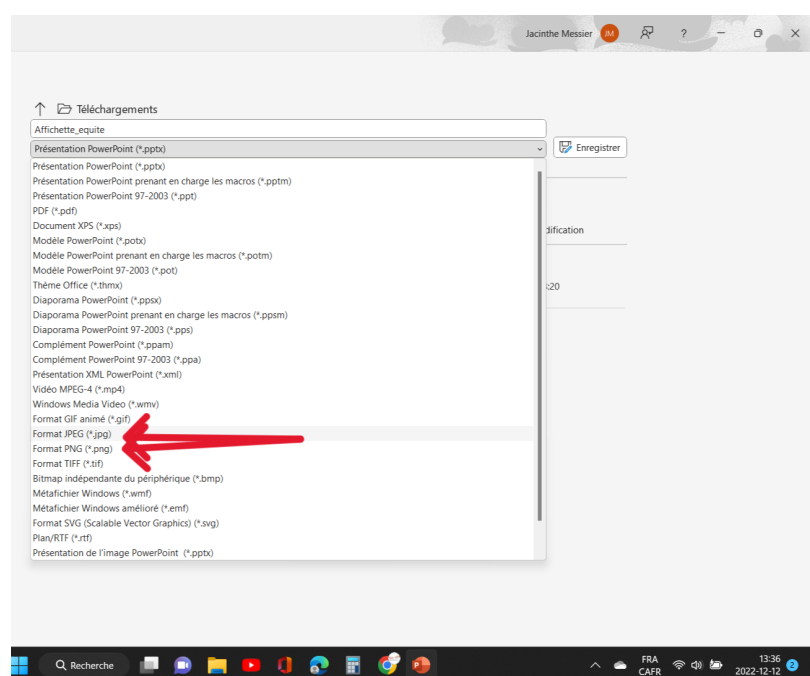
Jacinthe Messier JM ?

Téléchargements

Affichette_equite

Présentation PowerPoint (*.pptx)

Enregistrer

Présentation PowerPoint (*.pptx)
Présentation PowerPoint prenant en charge les macros (*.pptm)
Présentation PowerPoint 97-2003 (*.ppt)
PDF (*.pdf)
Document XPS (*.xps)
Modèle PowerPoint (*.potx)
Modèle PowerPoint prenant en charge les macros (*.potm)
Modèle PowerPoint 97-2003 (*.pot)
Thème Office (*.thmx)
Diaporama PowerPoint (*.ppsx)
Diaporama PowerPoint prenant en charge les macros (*.ppsm)
Diaporama PowerPoint 97-2003 (*.pps)
Complément PowerPoint (*.ppam)
Complément PowerPoint 97-2003 (*.ppa)
Présentation XML PowerPoint (*.xml)
Vidéo MPEG-4 (*.mp4)
Windows Media Video (*.wmv)
Format GIF animé (*.gif)
Format JPEG (*.jpg)
Format PNG (*.png)
Format TIFF (*.tif)
Bitmap indépendante du périphérique (*.bmp)
Métafichier Windows (*.wmf)
Métafichier Windows amélioré (*.emf)
Format SVG (Scalable Vector Graphics) (*.svg)
Plan/RTF (*.rtf)
Présentation de l'image PowerPoint (*.pptx)

dification

:20

Recherche

FRA
CAFR

13:36
2022-12-12